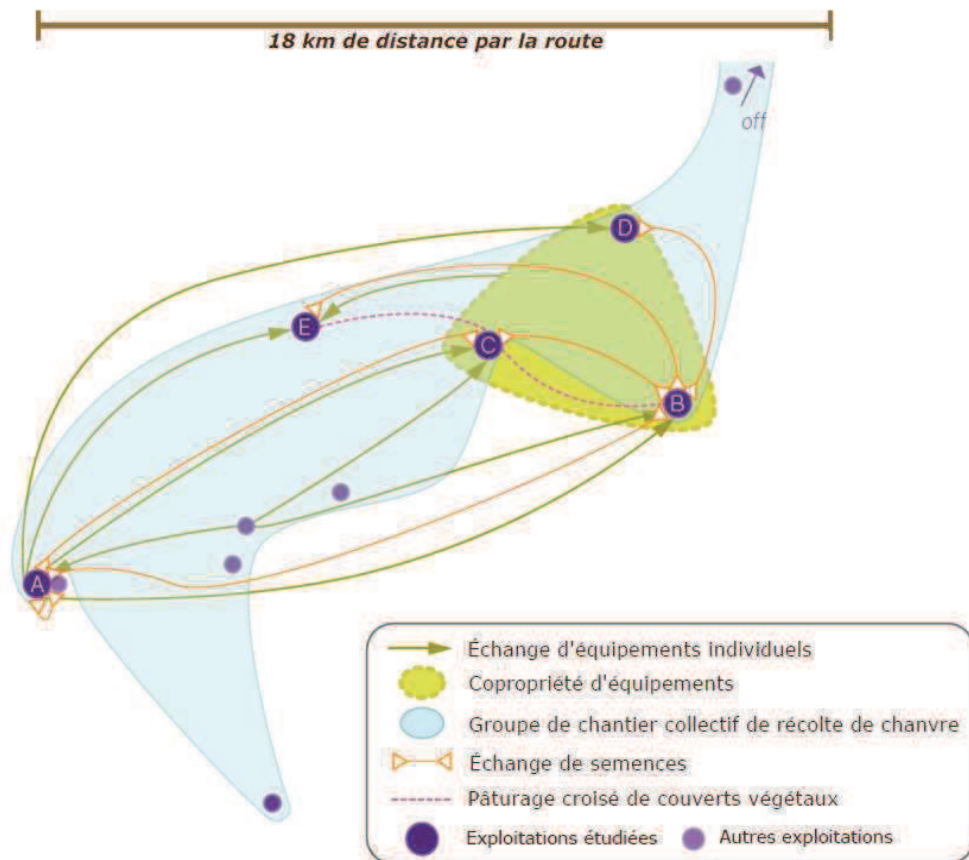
18 km de distance par la route

off

D

E

C

B

A

Échange d'équipements individuels

Copropriété d'équipements

Groupe de chantier collectif de récolte de chanvre

Échange de semences

Pâturage croisé de couverts végétaux

Exploitations étudiées

Autres exploitations